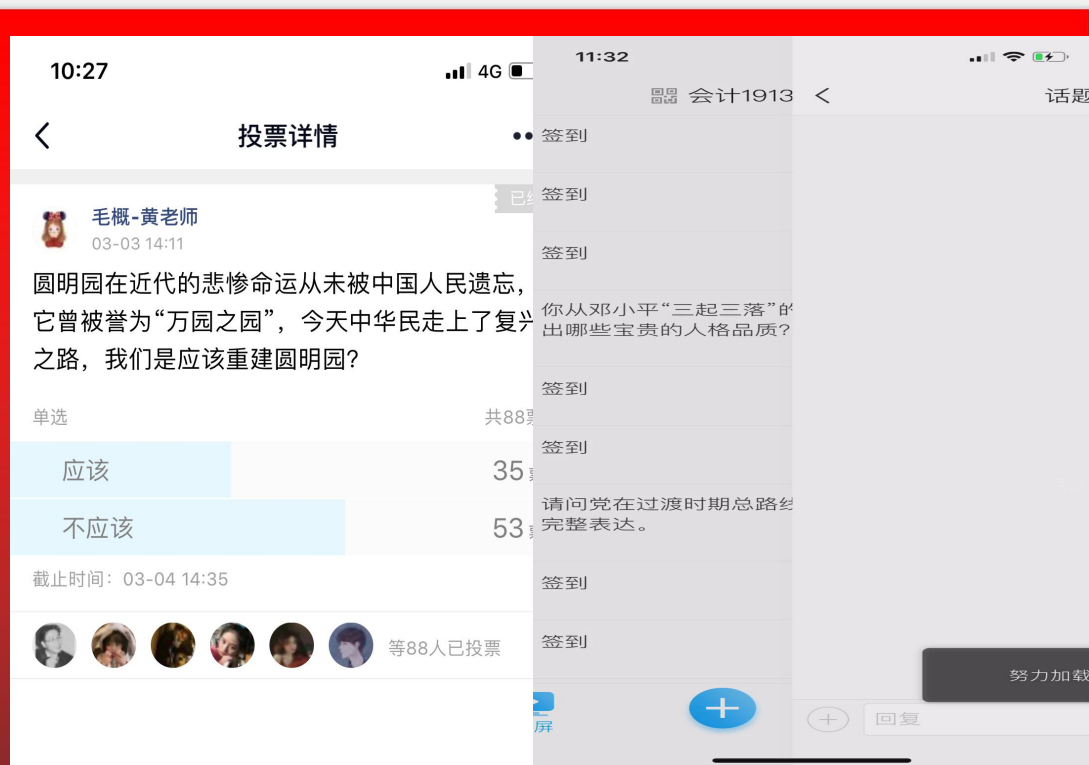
10:27
4G
投票详情
已
毛概-黄老师
03-03 14:11
圆明园在近代的悲惨命运从未被中国人民遗忘，它曾被誉为“万园之园”，今天中华民走上了复兴之路，我们是应该重建圆明园?
单选
共88票
应该
35
不应该
53
截止时间：03-04 14:35
等88人已投票

11:32
会计1913
签到
签到
签到
你从邓小平“三起三落”的出哪些宝贵的人格品质?
签到
签到
请问党在过渡时期总路线完整表达。
签到
签到
屏

话题
努力加载
回复